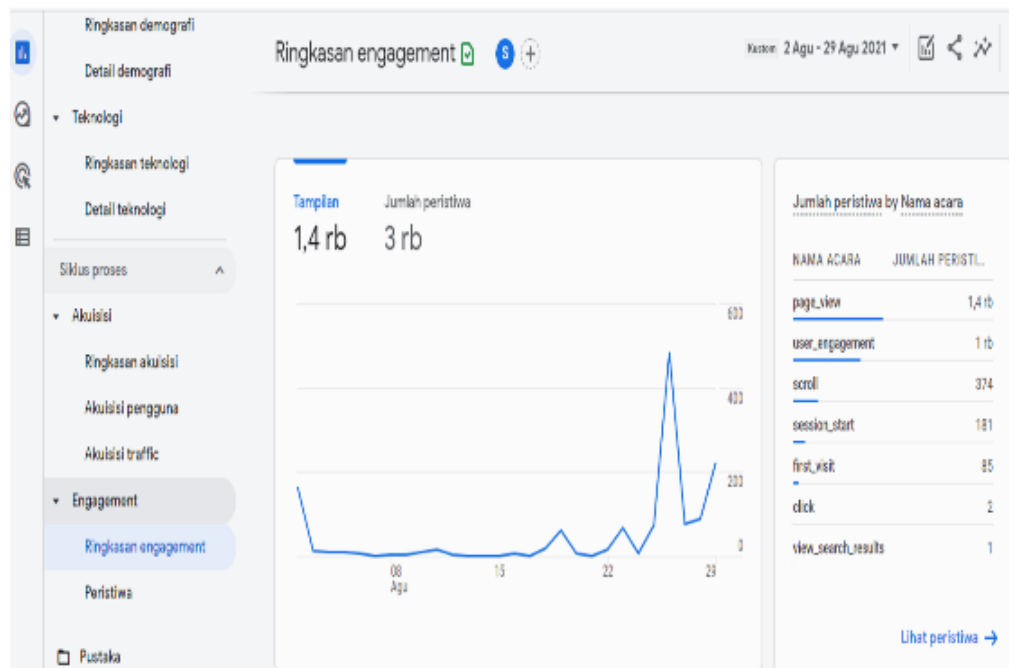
Ringkasan demografi

Detail demografi

Teknologi

Ringkasan teknologi

Detail teknologi

Siklus proses

Akuisisi

Ringkasan akuisisi

Akuisisi pengguna

Akuisisi traffic

Engagement

Ringkasan engagement

Peristiwa

Pustaka

Ringkasan engagement

S

Kustom 2 Agu - 29 Agu 2021

Tampilan
1,4 rb

Jumlah peristiwa
3 rb

600
400
200
0

08
Agu
15
22
29

Jumlah peristiwa by Nama acara

| NAMA ACARA | JUMLAH PERISTI... |
|---|---|
| page_view | 1,4 rb |
| user_engagement | 1 rb |
| scroll | 374 |
| session_start | 181 |
| first_visit | 85 |
| click | 2 |
| view_search_results | 1 |

Lihat peristiwa →